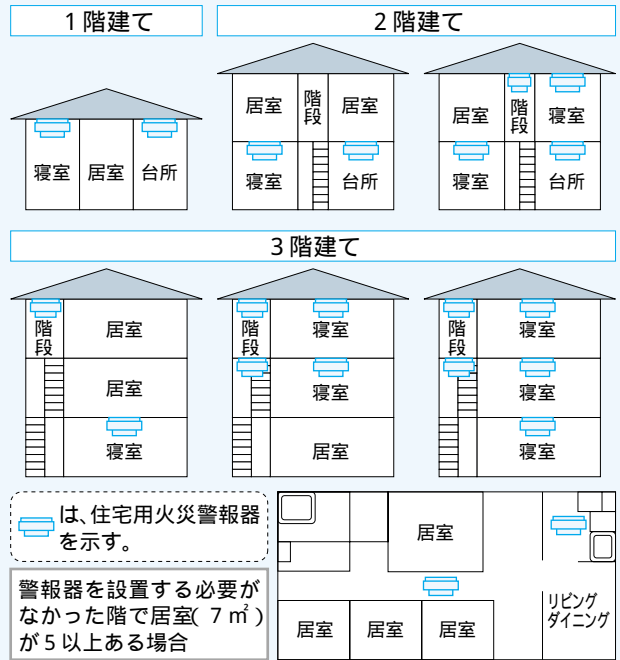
1階建て

寝室
居室
台所

2階建て

居室
階段
居室
寝室
台所

居室
階段
寝室
寝室
台所

3階建て

階段
居室
居室
寝室

階段
寝室
寝室
居室

階段
寝室
寝室
寝室

は、住宅用火災警報器を示す。

警報器を設置する必要がなかった階で居室( 7 ㎡ )が 5 以上ある場合

居室
リビング
ダイニング
居室
居室
居室